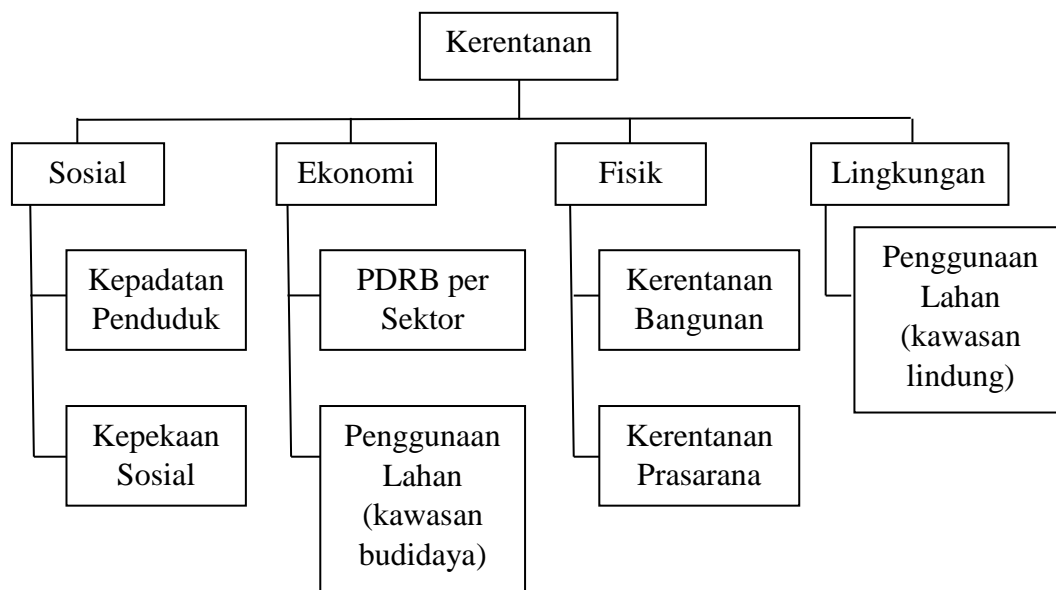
Kerentanan

Sosial

Kepadatan Penduduk

Kepekaan Sosial

Ekonomi

PDRB per Sektor

Penggunaan Lahan (kawasan budidaya)

Fisik

Kerentanan Bangunan

Kerentanan Prasarana

Lingkungan

Penggunaan Lahan (kawasan lindung)